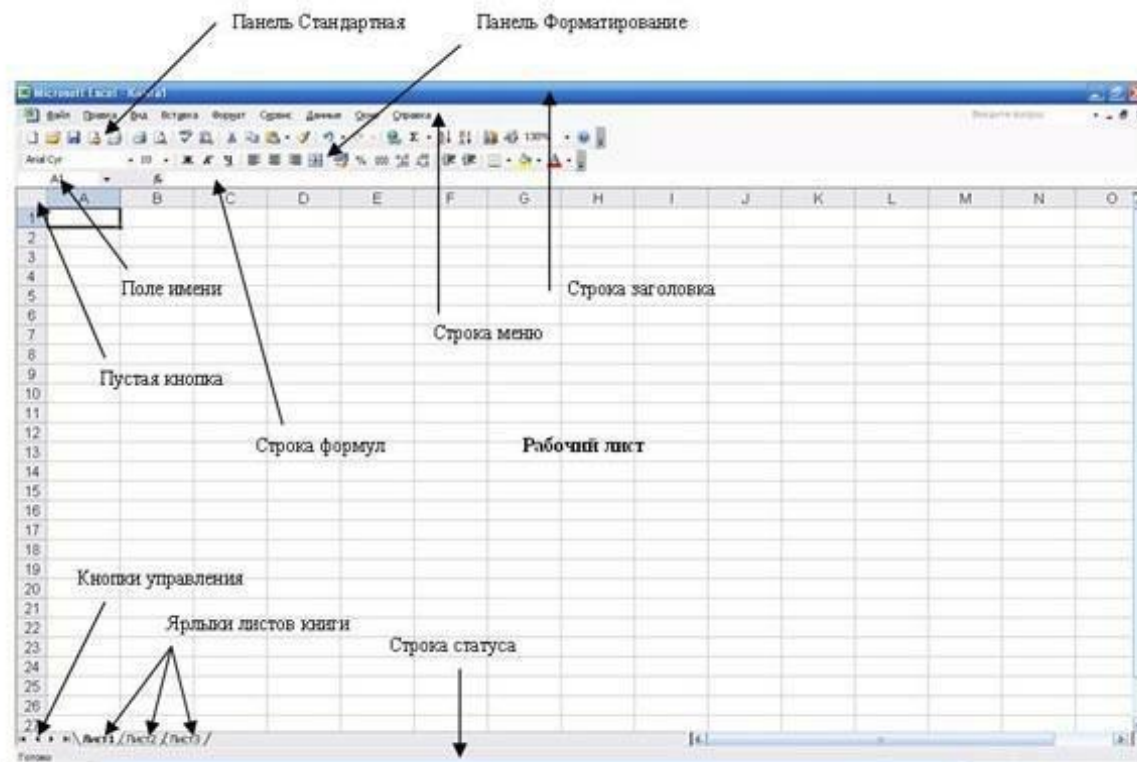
Панель Стандартная

Панель Форматирование

Microsoft Excel - Книга1

Файл Правка Вид Вставка Формат Сервис Данные Окно Справка

Введите вопрос

Arial Cyr 10

A1 fx

| | A | B | C | D | E | F | G | H | I | J | K | L | M | N | O |
|---|---|---|---|---|---|---|---|---|---|---|---|---|---|---|---|
| 1 | | | | | | | | | | | | | | | |
| 2 | | | | | | | | | | | | | | | |
| 3 | | | | | | | | | | | | | | | |
| 4 | | | | | | | | | | | | | | | |
| 5 | | | | | | | | | | | | | | | |
| 6 | | | | | | | | | | | | | | | |
| 7 | | | | | | | | | | | | | | | |
| 8 | | | | | | | | | | | | | | | |
| 9 | | | | | | | | | | | | | | | |
| 10 | | | | | | | | | | | | | | | |
| 11 | | | | | | | | | | | | | | | |
| 12 | | | | | | | | | | | | | | | |
| 13 | | | | | | | | | | | | | | | |
| 14 | | | | | | | | | | | | | | | |
| 15 | | | | | | | | | | | | | | | |
| 16 | | | | | | | | | | | | | | | |
| 17 | | | | | | | | | | | | | | | |
| 18 | | | | | | | | | | | | | | | |
| 19 | | | | | | | | | | | | | | | |
| 20 | | | | | | | | | | | | | | | |
| 21 | | | | | | | | | | | | | | | |
| 22 | | | | | | | | | | | | | | | |
| 23 | | | | | | | | | | | | | | | |
| 24 | | | | | | | | | | | | | | | |
| 25 | | | | | | | | | | | | | | | |
| 26 | | | | | | | | | | | | | | | |
| 27 | | | | | | | | | | | | | | | |

Поле имени

Строка заголовка

Строка меню

Пустая кнопка

Строка формул

Рабочий лист

Кнопки управления

Ярлыки листов книги

Строка статуса

Лист1 Лист2 Лист3

Готово